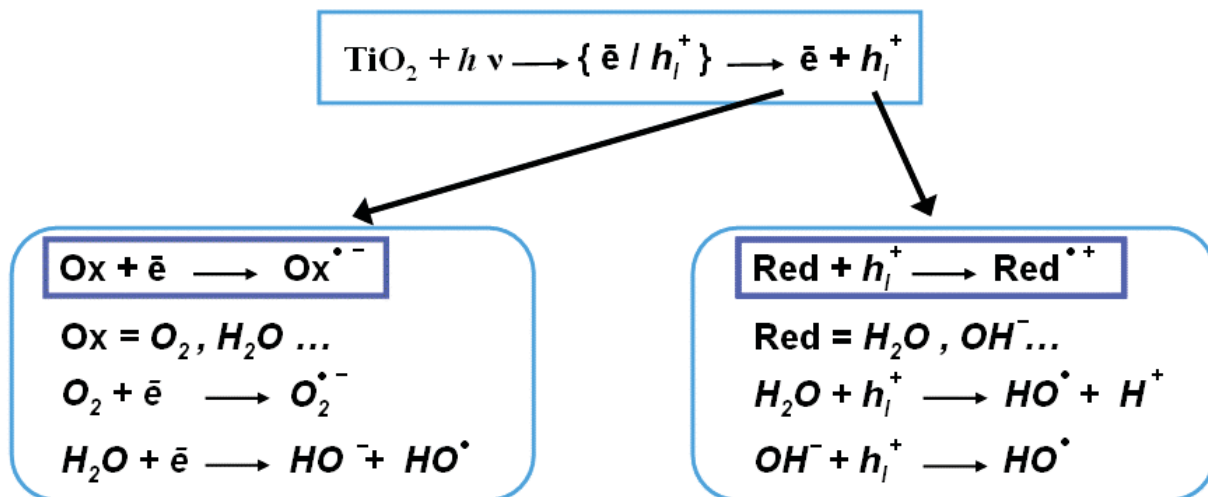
$TiO_2 + h\nu \longrightarrow \{ \bar{e} / h_l^+ \} \longrightarrow \bar{e} + h_l^+$

$Ox + \bar{e} \longrightarrow Ox^{\bullet -}$

$Ox = O_2 , H_2O$ …

$O_2 + \bar{e} \longrightarrow O_2^{\bullet -}$

$H_2O + \bar{e} \longrightarrow HO^- + HO^\bullet$

$Red + h_l^+ \longrightarrow Red^{\bullet +}$

$Red = H_2O , OH^-$…

$H_2O + h_l^+ \longrightarrow HO^\bullet + H^+$

$OH^- + h_l^+ \longrightarrow HO^\bullet$